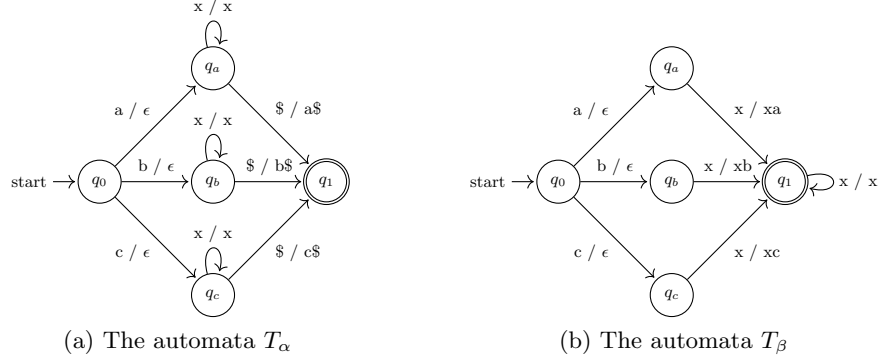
x / x

$q_a$

a / $\epsilon$

\$ / a\$

x / x

start

$q_0$

b / $\epsilon$

$q_b$

\$ / b\$

$q_1$

c / $\epsilon$

x / x

\$ / c\$

$q_c$

(a) The automata $T_\alpha$

$q_a$

a / $\epsilon$

x / xa

start

$q_0$

b / $\epsilon$

$q_b$

x / xb

$q_1$

x / x

c / $\epsilon$

x / xc

$q_c$

(b) The automata $T_\beta$